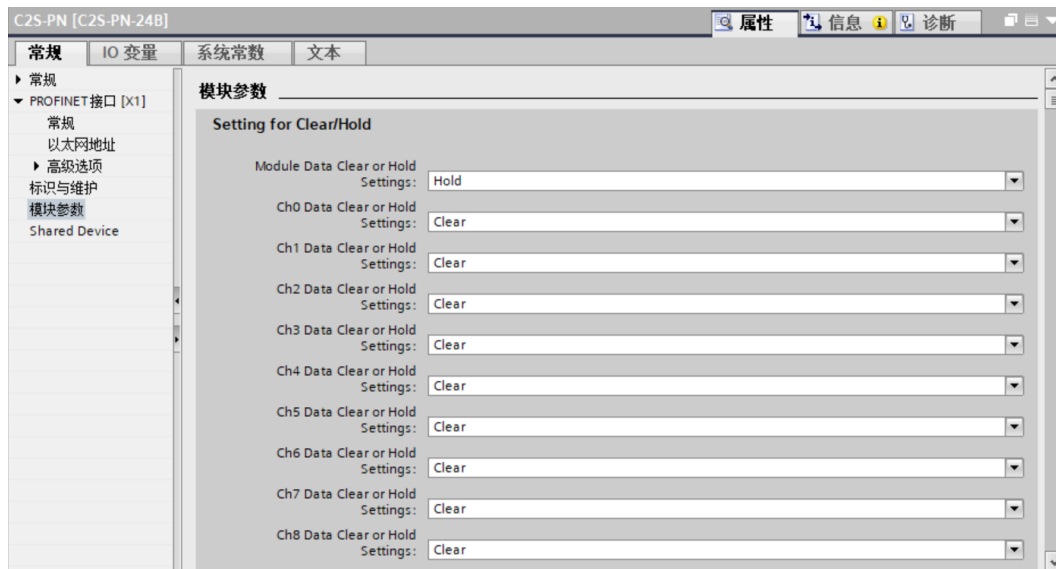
C2S-PN [C2S-PN-24B]

属性 信息 诊断

常规 IO 变量 系统常数 文本

▸ 常规
▾ PROFINET接口 [X1]
常规
以太网地址
▸ 高级选项
标识与维护
模块参数
Shared Device

模块参数

Setting for Clear/Hold

Module Data Clear or Hold Settings: Hold

Ch0 Data Clear or Hold Settings: Clear

Ch1 Data Clear or Hold Settings: Clear

Ch2 Data Clear or Hold Settings: Clear

Ch3 Data Clear or Hold Settings: Clear

Ch4 Data Clear or Hold Settings: Clear

Ch5 Data Clear or Hold Settings: Clear

Ch6 Data Clear or Hold Settings: Clear

Ch7 Data Clear or Hold Settings: Clear

Ch8 Data Clear or Hold Settings: Clear